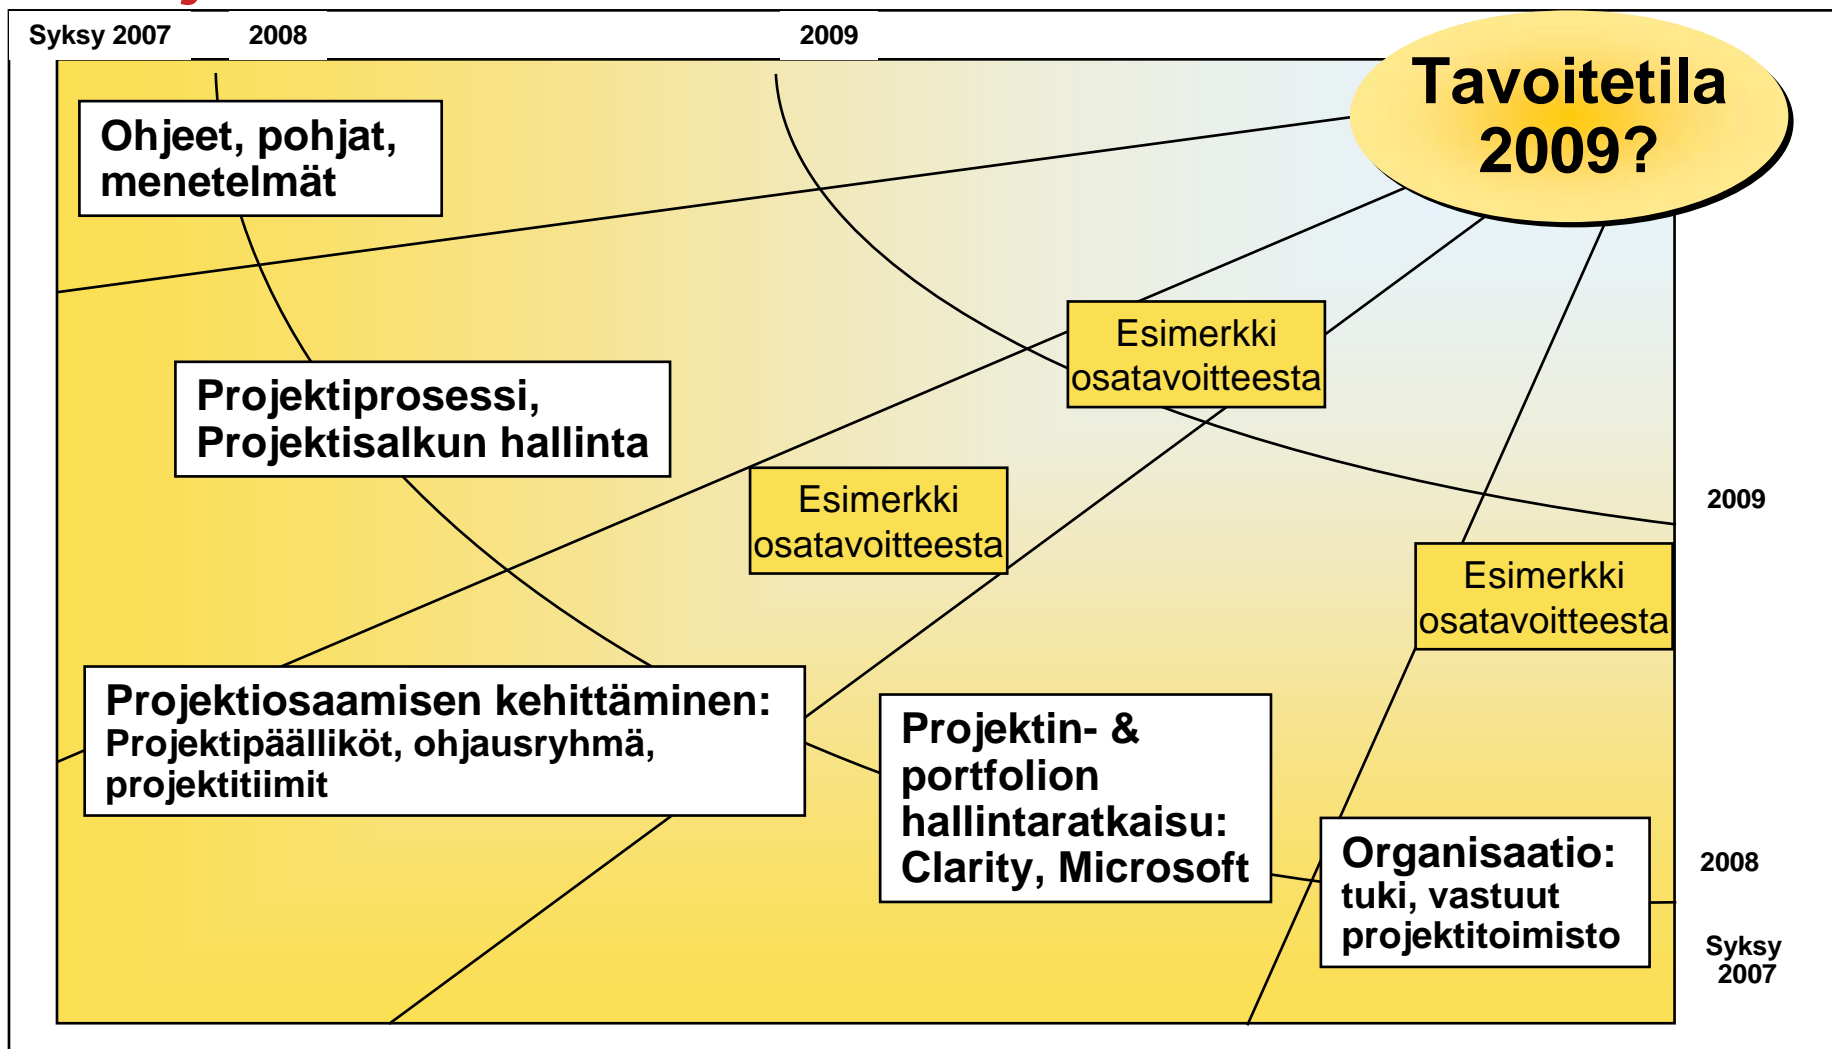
Syksy 2007

2008

2009

Tavoitetila 2009?

Ohjeet, pohjat, menetelmät

Projektiprosessi, Projektisalkun hallinta

Esimerkki osatavoitteesta

Esimerkki osatavoitteesta

Esimerkki osatavoitteesta

2009

Projektiosaamisen kehittäminen: Projektipäällikót, ohjausryhmä, projektitiimit

Projektin- & portfolion hallintaratkaisu: Clarity, Microsoft

Organisaatio: tuki, vastuut projektitoimisto

2008

Syksy 2007